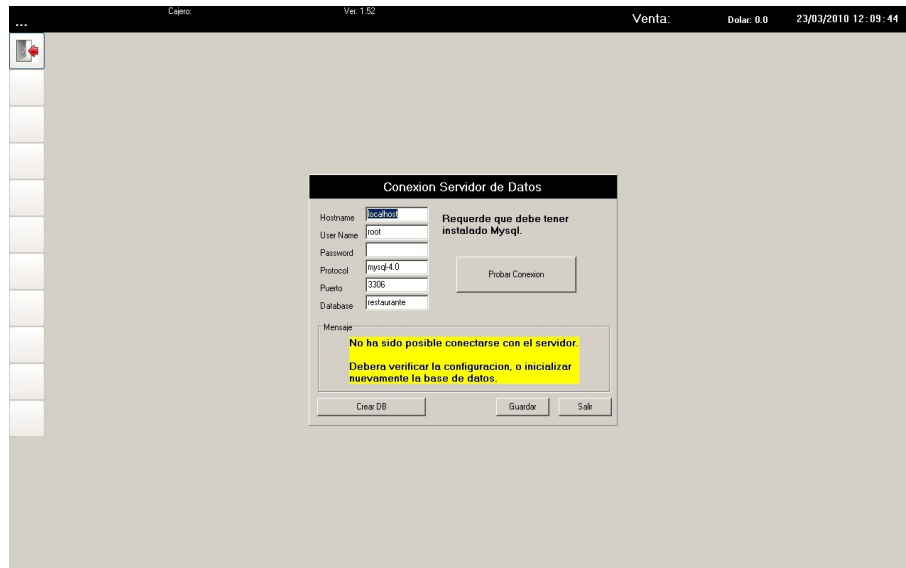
...
Cajero:
Ver. 1.52
Venta:
Dolar: 0.0
23/03/2010 12:09:44

Conexion Servidor de Datos

Hostname localhost
User Name root
Password
Protocol mysql-4.0
Puerto 3306
Database restaurante

Requerde que debe tener instalado Mysql.

Probar Conexion

Mensaje
No ha sido posible conectarse con el servidor.

Debera verificar la configuracion, o inicializar nuevamente la base de datos.

Crear DB
Guardar
Salir